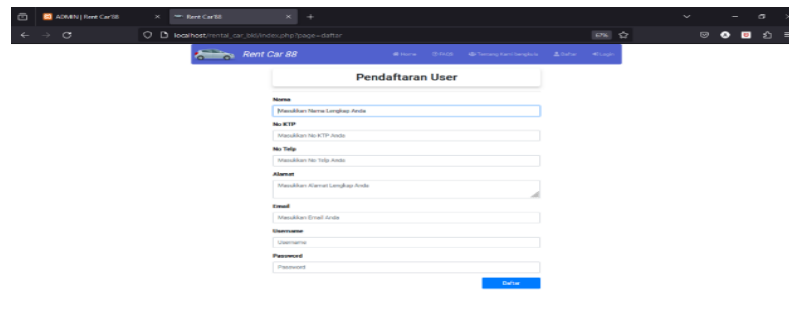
ADMIN | Rent Car 88
Rent Car 88
localhost/rental_car_bkl/index.php?page=daftar
67%

Rent Car 88
Home
FAQS
Tentang Kami/Lengkap
Daftar
Login

Pendaftaran User

Nama
Masukkan Nama Lengkap Anda

No KTP
Masukkan No KTP Anda

No Telp
Masukkan No Telp Anda

Alamat
Masukkan Alamat Lengkap Anda

Email
Masukkan Email Anda

Username
Username

Password
Password

Daftar